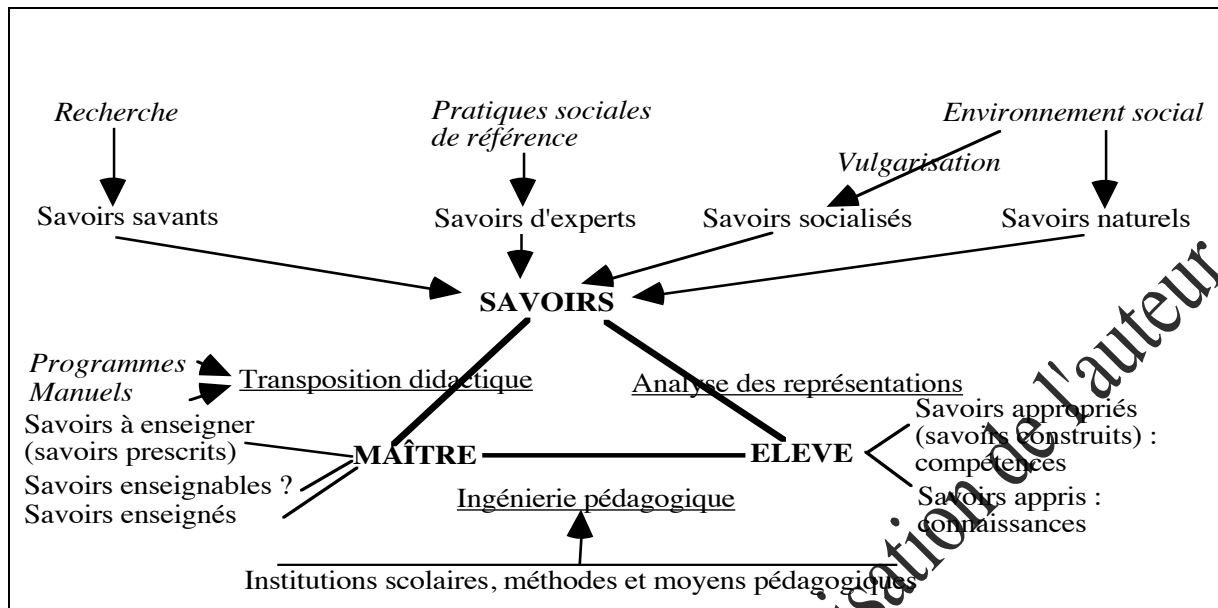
Recherche

Pratiques sociales de référence

Environnement social

Vulgarisation

Savoirs savants

Savoirs d'experts

Savoirs socialisés

Savoirs naturels

SAVOIRS

Programmes

Manuels

Transposition didactique

Analyse des représentations

Savoirs à enseigner (savoirs prescrits)

MAÎTRE

ELEVE

Savoirs appropriés (savoirs construits) : compétences

Savoirs enseignables ?

Savoirs enseignés

Ingénierie pédagogique

Savoirs appris : connaissances

Institutions scolaires, méthodes et moyens pédagogiques

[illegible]sation de l'auteur